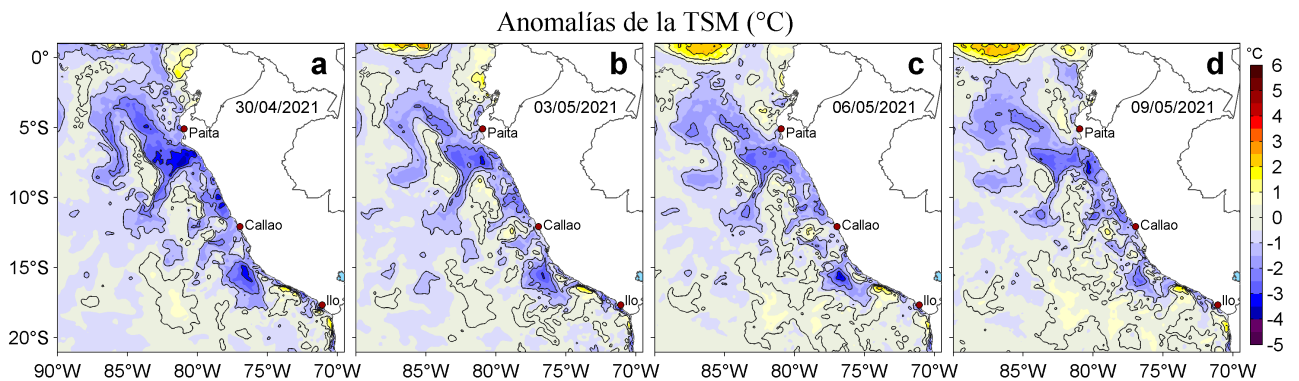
Anomalías de la TSM (°C)

a
30/04/2021
Paita
Callao
Ilo

b
03/05/2021
Paita
Callao
Ilo

c
06/05/2021
Paita
Callao
Ilo

d
09/05/2021
Paita
Callao
Ilo

0°
5°S
10°S
15°S
20°S

90°W 85°W 80°W 75°W 70°W
85°W 80°W 75°W 70°W
85°W 80°W 75°W 70°W
85°W 80°W 75°W 70°W

°C
6
5
4
3
2
1
0
-1
-2
-3
-4
-5